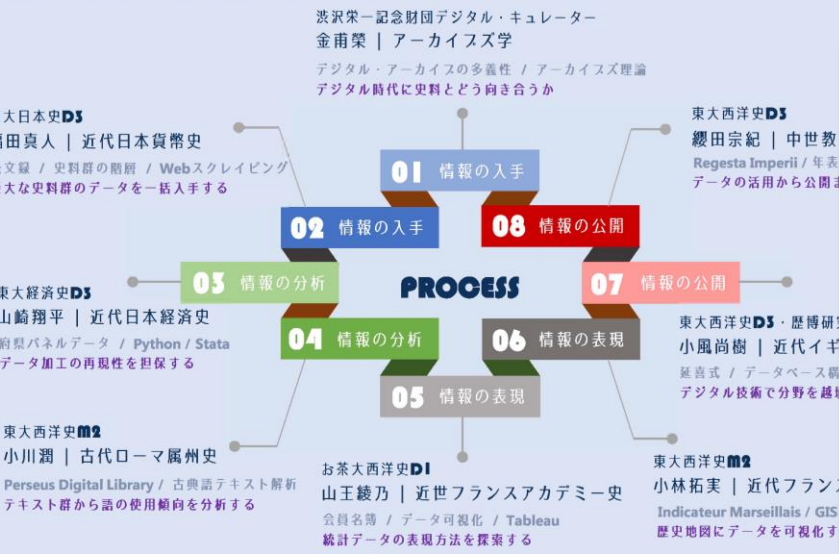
渋沢栄一記念財団デジタル・キュレーター
金甫榮 | アーカイブズ学
デジタル・アーカイブの多義性 / アーカイブズ理論
デジタル時代に史料とどう向き合うか

大日本史D3
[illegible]田真人 | 近代日本貨幣史
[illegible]文録 / 史料群の階層 / Webスクレイピング
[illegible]大な史料群のデータを一括入手する

東大西洋史D3
纓田宗紀 | 中世教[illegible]
Regesta Imperii / 年表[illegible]
データの活用から公開ま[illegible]

01 情報の入手
02 情報の入手
08 情報の公開
03 情報の分析
PROCESS
07 情報の公開
04 情報の分析
06 情報の表現
05 情報の表現

東大経済史D3
山崎翔平 | 近代日本経済史
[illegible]府県パネルデータ / Python / Stata
データ加工の再現性を担保する

東大西洋史D3・歴博研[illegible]
小風尚樹 | 近代イギ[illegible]
延喜式 / データベース構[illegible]
デジタル技術で分野を越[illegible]

東大西洋史M2
小川潤 | 古代ローマ属州史
Perseus Digital Library / 古典語テキスト解析
テキスト群から語の使用傾向を分析する

お茶大西洋史D1
山王綾乃 | 近世フランスアカデミー史
会員名簿 / データ可視化 / Tableau
統計データの表現方法を探索する

東大西洋史M2
小林拓実 | 近代フラン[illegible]
Indicateur Marseillais / GIS
歴史地図にデータを可視化す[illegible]